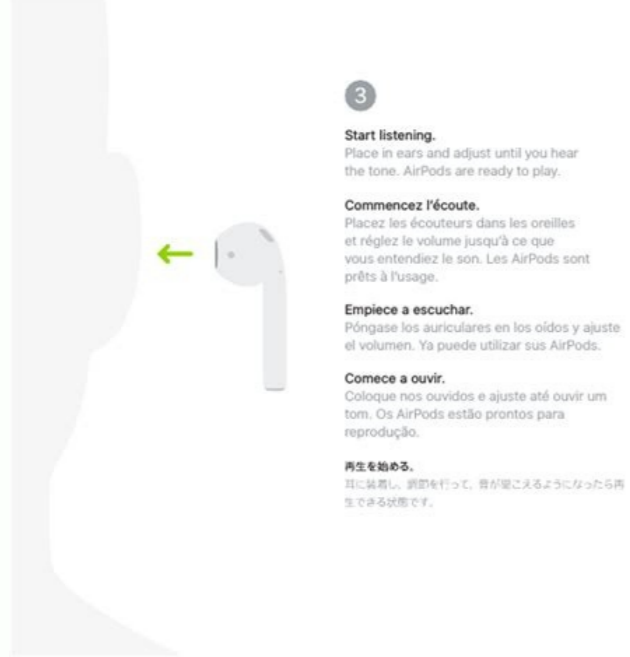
3

Start listening.
Place in ears and adjust until you hear the tone. AirPods are ready to play.

Commencez l'écoute.
Placez les écouteurs dans les oreilles et réglez le volume jusqu'à ce que vous entendiez le son. Les AirPods sont prêts à l'usage.

Empiece a escuchar.
Póngase los auriculares en los oídos y ajuste el volumen. Ya puede utilizar sus AirPods.

Comece a ouvir.
Coloque nos ouvidos e ajuste até ouvir um tom. Os AirPods estão prontos para reprodução.

再生を始める。
耳に装着し、調節を行って、音が聞こえるようになったら再生できる状態です。